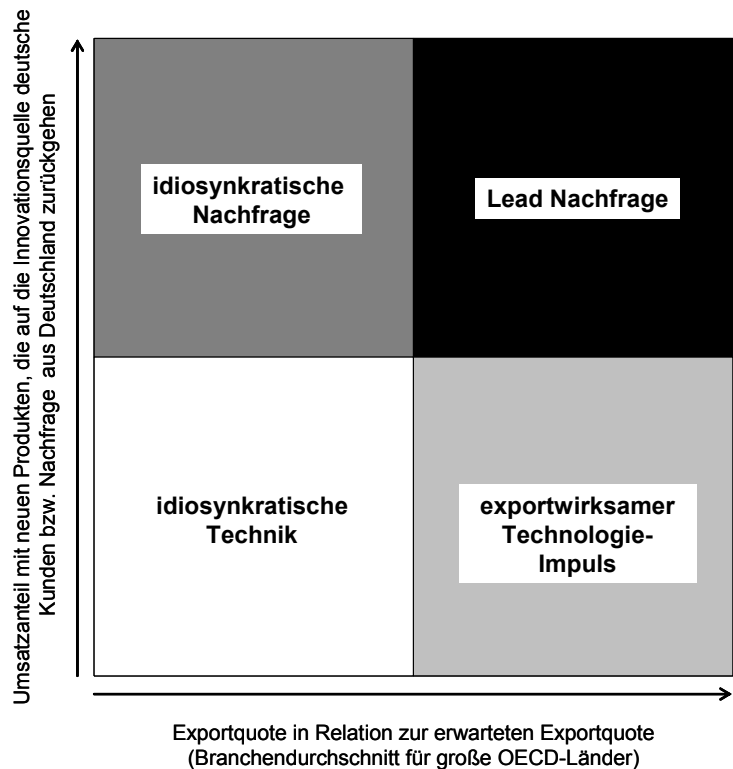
Umsatzanteil mit neuen Produkten, die auf die Innovationsquelle deutsche Kunden bzw. Nachfrage aus Deutschland zurückgehen

idiosynkratische Nachfrage

Lead Nachfrage

idiosynkratische Technik

exportwirksamer Technologie-Impuls

Exportquote in Relation zur erwarteten Exportquote (Branchendurchschnitt für große OECD-Länder)